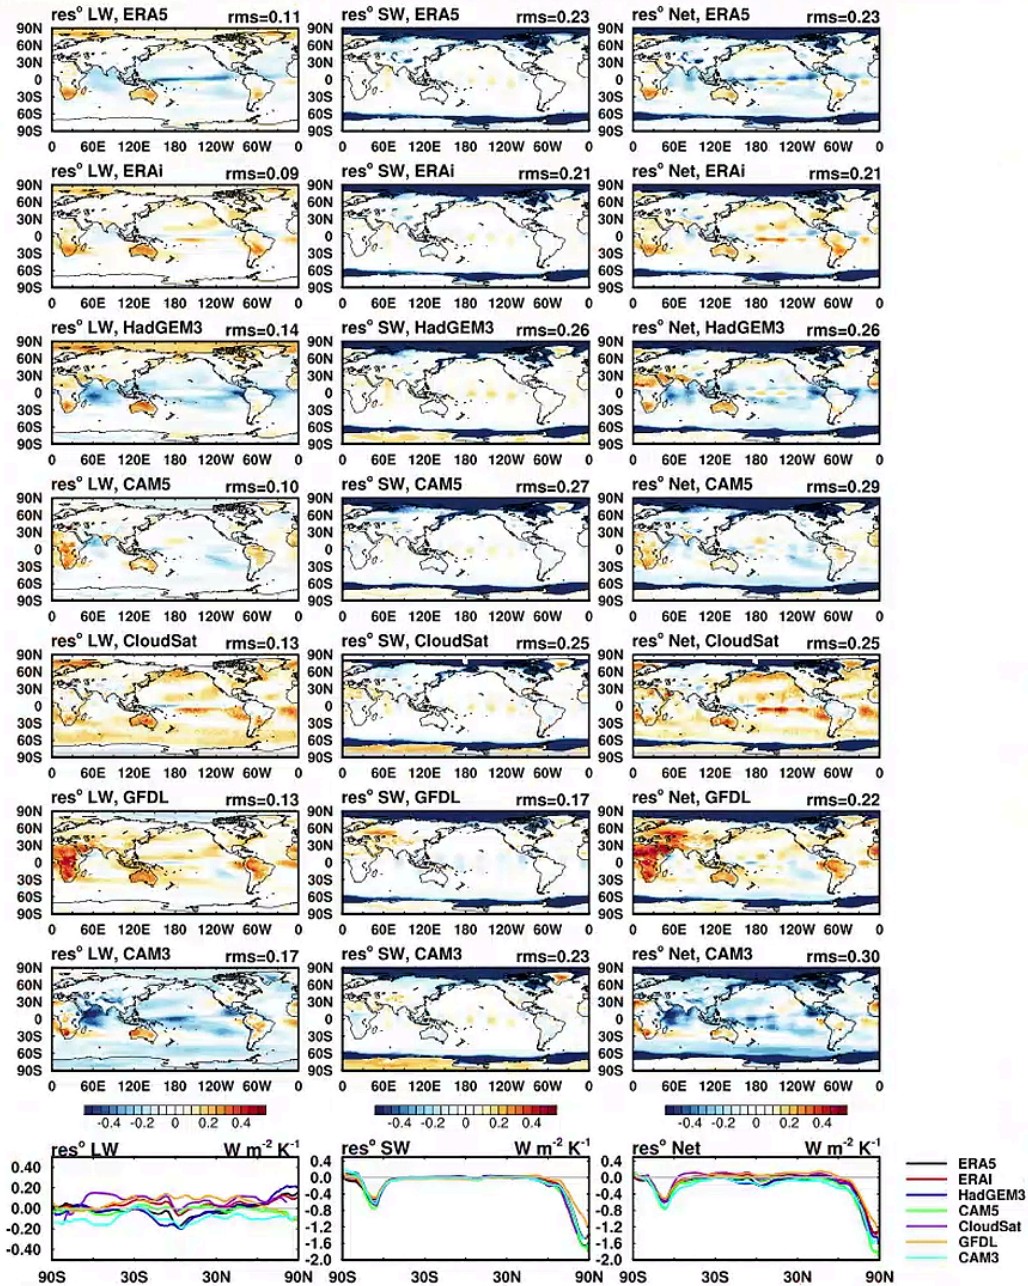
res° LW, ERA5 rms=0.11
90N 60N 30N 0 30S 60S 90S
0 60E 120E 180 120W 60W 0

res° SW, ERA5 rms=0.23
90N 60N 30N 0 30S 60S 90S
0 60E 120E 180 120W 60W 0

res° Net, ERA5 rms=0.23
90N 60N 30N 0 30S 60S 90S
0 60E 120E 180 120W 60W 0

res° LW, ERAi rms=0.09
90N 60N 30N 0 30S 60S 90S
0 60E 120E 180 120W 60W 0

res° SW, ERAi rms=0.21
90N 60N 30N 0 30S 60S 90S
0 60E 120E 180 120W 60W 0

res° Net, ERAi rms=0.21
90N 60N 30N 0 30S 60S 90S
0 60E 120E 180 120W 60W 0

res° LW, HadGEM3 rms=0.14
90N 60N 30N 0 30S 60S 90S
0 60E 120E 180 120W 60W 0

res° SW, HadGEM3 rms=0.26
90N 60N 30N 0 30S 60S 90S
0 60E 120E 180 120W 60W 0

res° Net, HadGEM3 rms=0.26
90N 60N 30N 0 30S 60S 90S
0 60E 120E 180 120W 60W 0

res° LW, CAM5 rms=0.10
90N 60N 30N 0 30S 60S 90S
0 60E 120E 180 120W 60W 0

res° SW, CAM5 rms=0.27
90N 60N 30N 0 30S 60S 90S
0 60E 120E 180 120W 60W 0

res° Net, CAM5 rms=0.29
90N 60N 30N 0 30S 60S 90S
0 60E 120E 180 120W 60W 0

res° LW, CloudSat rms=0.13
90N 60N 30N 0 30S 60S 90S
0 60E 120E 180 120W 60W 0

res° SW, CloudSat rms=0.25
90N 60N 30N 0 30S 60S 90S
0 60E 120E 180 120W 60W 0

res° Net, CloudSat rms=0.25
90N 60N 30N 0 30S 60S 90S
0 60E 120E 180 120W 60W 0

res° LW, GFDL rms=0.13
90N 60N 30N 0 30S 60S 90S
0 60E 120E 180 120W 60W 0

res° SW, GFDL rms=0.17
90N 60N 30N 0 30S 60S 90S
0 60E 120E 180 120W 60W 0

res° Net, GFDL rms=0.22
90N 60N 30N 0 30S 60S 90S
0 60E 120E 180 120W 60W 0

res° LW, CAM3 rms=0.17
90N 60N 30N 0 30S 60S 90S
0 60E 120E 180 120W 60W 0

res° SW, CAM3 rms=0.23
90N 60N 30N 0 30S 60S 90S
0 60E 120E 180 120W 60W 0

res° Net, CAM3 rms=0.30
90N 60N 30N 0 30S 60S 90S
0 60E 120E 180 120W 60W 0

-0.4 -0.2 0 0.2 0.4
-0.4 -0.2 0 0.2 0.4
-0.4 -0.2 0 0.2 0.4

res° LW W m$^{-2}$ K$^{-1}$
0.40 0.20 0.00 -0.20 -0.40
90S 30S 30N 90N

res° SW W m$^{-2}$ K$^{-1}$
0.4 0.0 -0.4 -0.8 -1.2 -1.6 -2.0
90S 30S 30N 90N

res° Net W m$^{-2}$ K$^{-1}$
0.4 0.0 -0.4 -0.8 -1.2 -1.6 -2.0
90S 30S 30N 90N

ERA5
ERAI
HadGEM3
CAM5
CloudSat
GFDL
CAM3